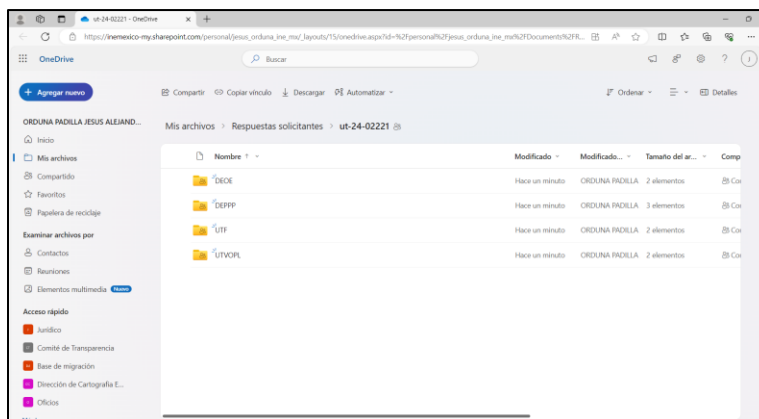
ut-24-02221 - OneDrive

https://inemexico-my.sharepoint.com/personal/jesus_orduna_ine_mx/_layouts/15/onedrive.aspx?id=%2Fpersonal%2Fjesus_orduna_ine_mx%2FDocuments%2FR...

OneDrive

Buscar

+ Agregar nuevo

Compartir  Copiar vínculo  Descargar  Automatizar

Ordenar  Detalles

ORDUNA PADILLA JESUS ALEJAND...

Inicio

Mis archivos

Compartido

Favoritos

Papelera de reciclaje

Examinar archivos por

Contactos

Reuniones

Elementos multimedia Nuevo

Acceso rápido

Jurídico

Comité de Transparencia

Base de migración

Dirección de Cartografía E...

Oficios

Mis archivos > Respuestas solicitantes > ut-24-02221

| Nombre ↑ | Modificado | Modificado... | Tamaño del ar... | Comp |
|---|---|---|---|---|
| DEOE | Hace un minuto | ORDUNA PADILLA | 2 elementos | Co |
| DEPPP | Hace un minuto | ORDUNA PADILLA | 3 elementos | Co |
| UTF | Hace un minuto | ORDUNA PADILLA | 2 elementos | Co |
| UTVOPL | Hace un minuto | ORDUNA PADILLA | 2 elementos | Co |